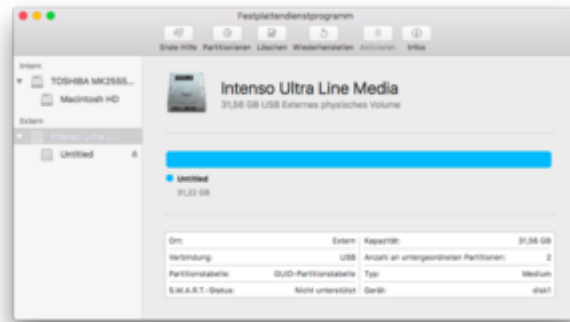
Festplattendienstprogramm

Erste Hilfe Partitionieren Löschen Wiederherstellen Aktivieren Infos

Intern
TOSHIBA MK2555...
Macintosh HD
Extern
Intenso Ultra L...
Untitled

Intenso Ultra Line Media
31,56 GB USB Externes physisches Volume

Untitled
31,33 GB

| Ort: | Extern | Kapazität: | 31,56 GB |
|---|---|---|---|
| Verbindung: | USB | Anzahl an untergeordneten Partitionen: | 2 |
| Partitionstabelle: | GUID-Partitionstabelle | Typ: | Medium |
| S.M.A.R.T.-Status: | Nicht unterstützt | Gerät: | disk1 |